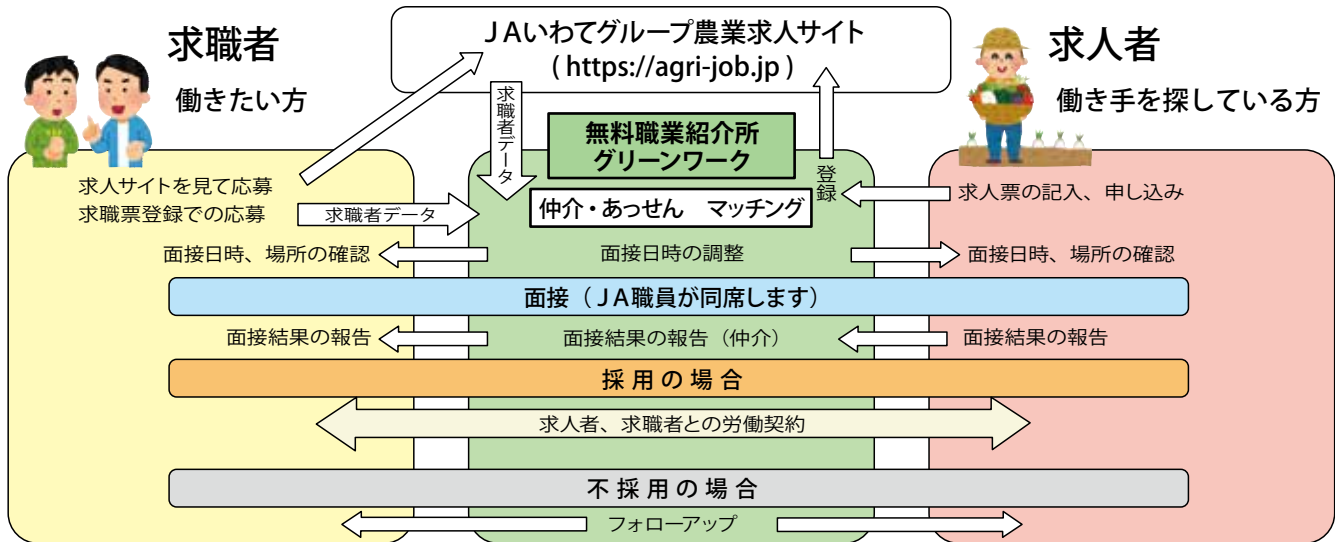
求職者

働きたい方

ＪＡいわてグループ農業求人サイト
( https://agri-job.jp )

求人者

働き手を探している方

求職者データ

無料職業紹介所
グリーンワーク

登録

求人サイトを見て応募
求職票登録での応募

求職者データ

仲介・あっせん　マッチング

求人票の記入、申し込み

面接日時、場所の確認

面接日時の調整

面接日時、場所の確認

面接（ＪＡ職員が同席します）

面接結果の報告

面接結果の報告（仲介）

面接結果の報告

採用の場合

求人者、求職者との労働契約

不採用の場合

フォローアップ